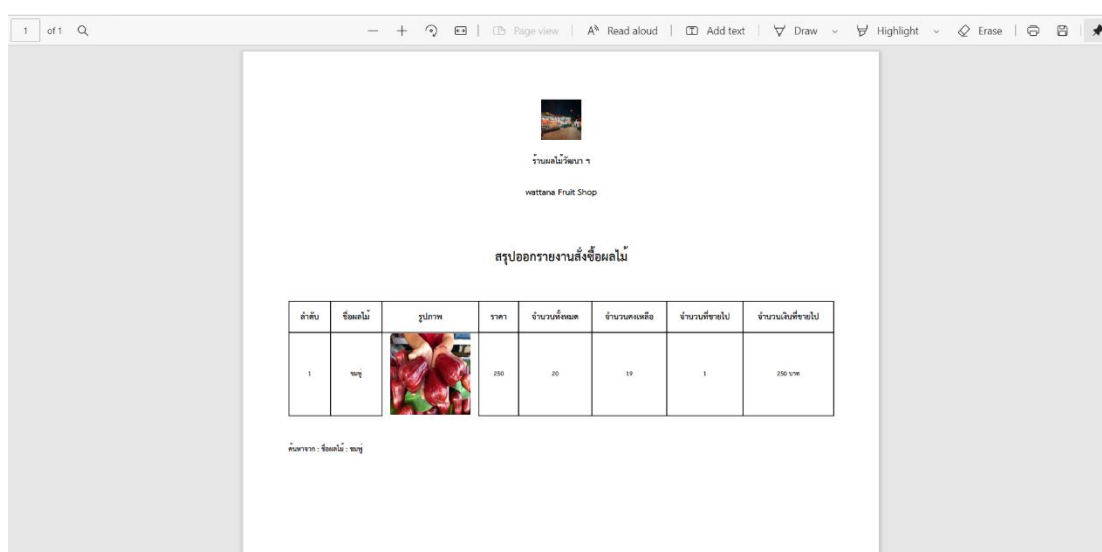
1 of 1

Page view | Read aloud | Add text | Draw | Highlight | Erase

ร้านผลไม้วัฒนา ฯ

wattana Fruit Shop

สรุปออกรายงานสั่งซื้อผลไม้

| ลำดับ | ชื่อผลไม้ | รูปภาพ | ราคา | จำนวนทั้งหมด | จำนวนคงเหลือ | จำนวนที่ขายไป | จำนวนเงินที่ขายไป |
|---|---|---|---|---|---|---|---|
| 1 | ชมพู่ | | 250 | 20 | 19 | 1 | 250 บาท |

ค้นหาจาก : ชื่อผลไม้ : ชมพู่